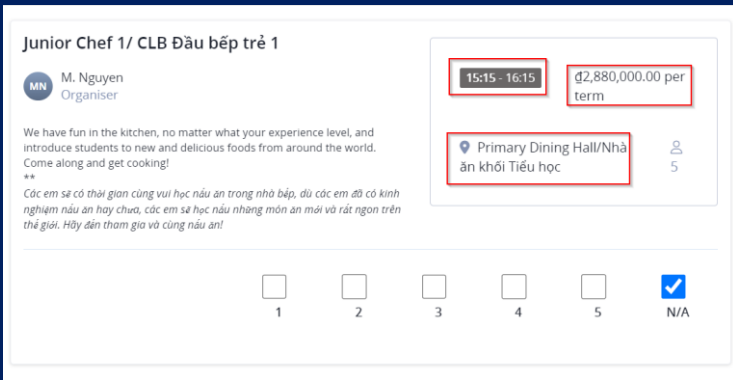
Junior Chef 1/ CLB Đầu bếp trẻ 1

MN
M. Nguyen
Organiser

We have fun in the kitchen, no matter what your experience level, and introduce students to new and delicious foods from around the world. Come along and get cooking!
**
Các em sẽ có thời gian cùng vui học nấu ăn trong nhà bếp, dù các em đã có kinh nghiệm nấu ăn hay chưa, các em sẽ học nấu những món ăn mới và rất ngon trên thế giới. Hãy đến tham gia và cùng nấu ăn!

15:15 - 16:15

₫2,880,000.00 per term

Primary Dining Hall/Nhà ăn khối Tiểu học

5

1
2
3
4
5
N/A